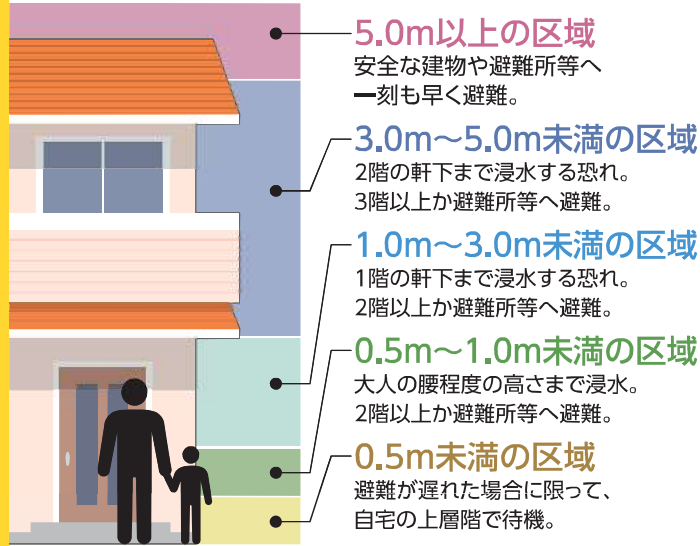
5.0m以上の区域
安全な建物や避難所等へ一刻も早く避難。

3.0m～5.0m未満の区域
2階の軒下まで浸水する恐れ。3階以上か避難所等へ避難。

1.0m～3.0m未満の区域
1階の軒下まで浸水する恐れ。2階以上か避難所等へ避難。

0.5m～1.0m未満の区域
大人の腰程度の高さまで浸水。2階以上か避難所等へ避難。

0.5m未満の区域
避難が遅れた場合に限って、自宅の上層階で待機。